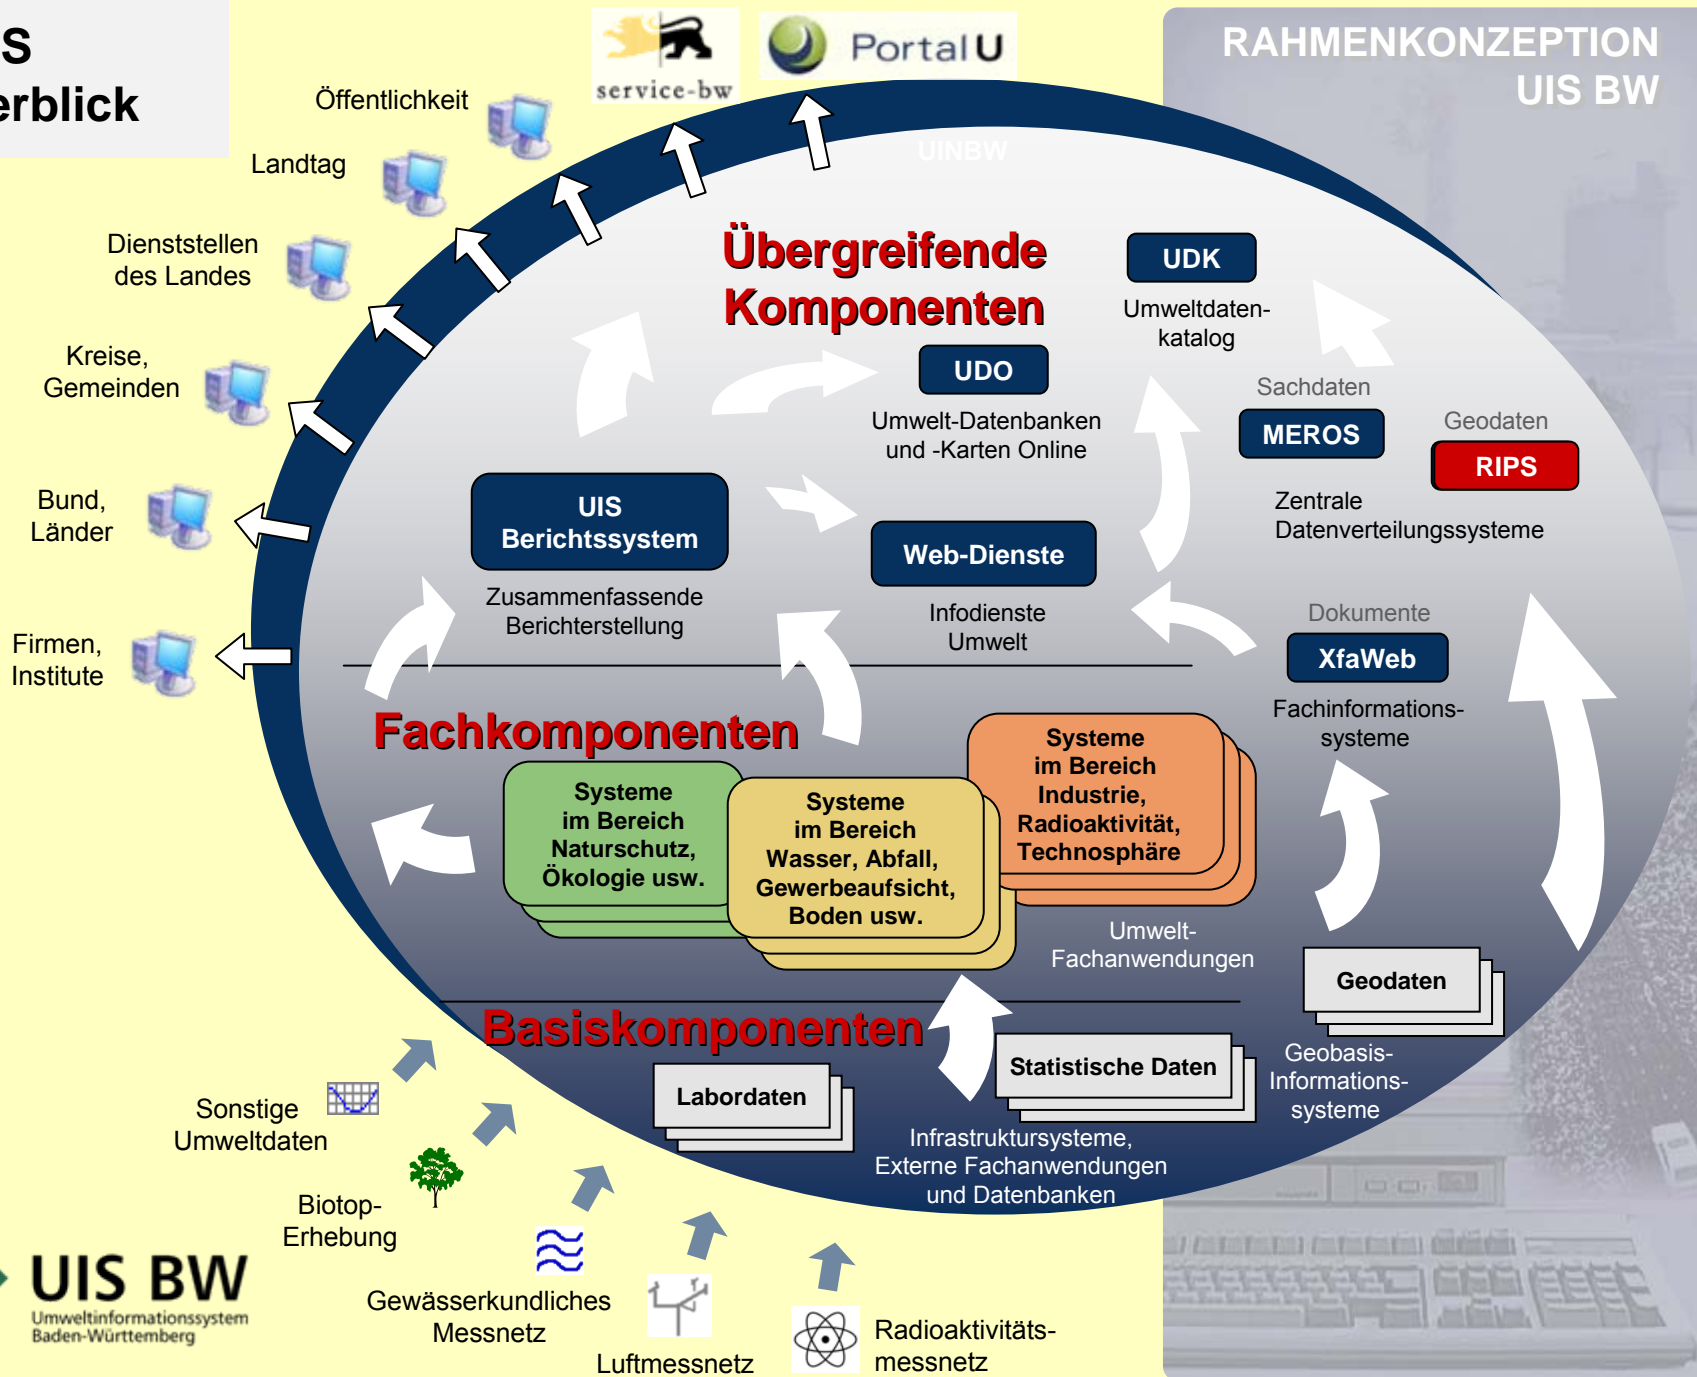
s
erblick

service-bw

Portal U

RAHMENKONZEPTION
UIS BW

Öffentlichkeit

Landtag

Dienststellen des Landes

Kreise, Gemeinden

Bund, Länder

Firmen, Institute

UINBW

Übergreifende Komponenten

UDK
Umweltdaten-katalog

UDO
Umwelt-Datenbanken und -Karten Online

Sachdaten
MEROS

Geodaten
RIPS

Zentrale Datenverteilungssysteme

UIS Berichtssystem
Zusammenfassende Berichterstellung

Web-Dienste
Infodienste Umwelt

Dokumente
XfaWeb
Fachinformations-systeme

Fachkomponenten

Systeme im Bereich Naturschutz, Ökologie usw.

Systeme im Bereich Wasser, Abfall, Gewerbeaufsicht, Boden usw.

Systeme im Bereich Industrie, Radioaktivität, Technosphäre

Umwelt-Fachanwendungen

Geodaten
Geobasis-Informations-systeme

Basiskomponenten

Labordaten

Statistische Daten

Infrastruktursysteme, Externe Fachanwendungen und Datenbanken

Sonstige Umweltdaten

Biotop-Erhebung

Gewässerkundliches Messnetz

Luftmessnetz

Radioaktivitäts-messnetz

UIS BW
Umweltinformationssystem Baden-Württemberg